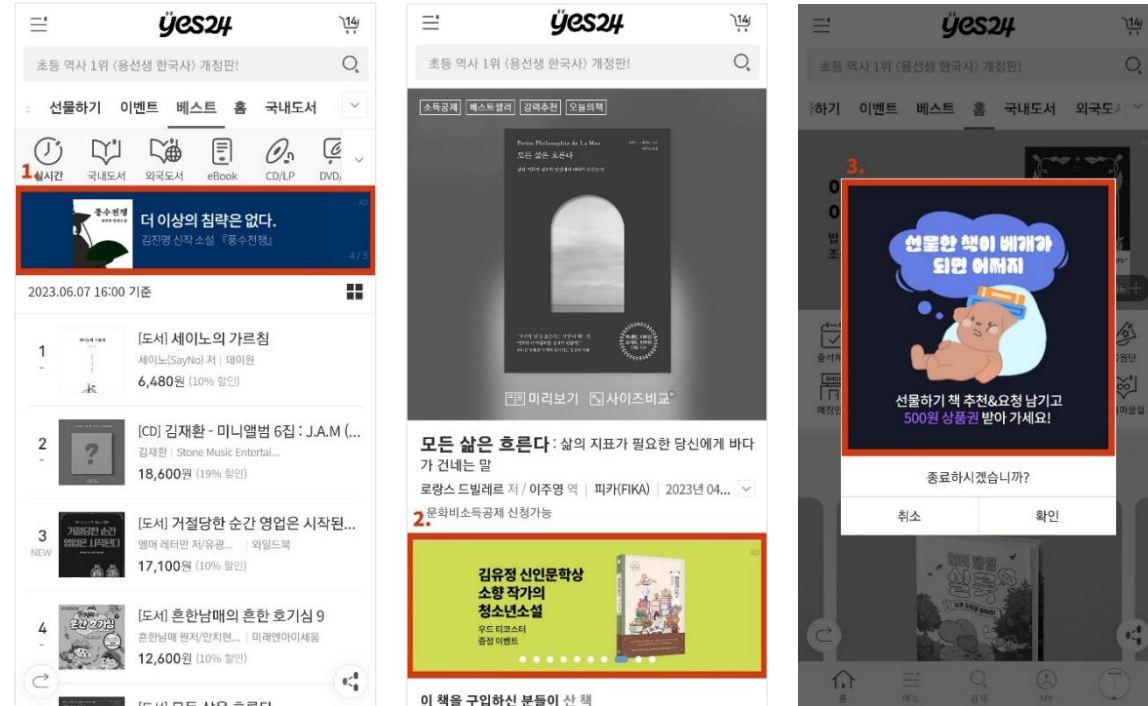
yes24

초등 역사 1위 (용선생 한국사) 개정판!

선물하기 이벤트 베스트 홈 국내도서

1. 실시간 국내도서 외국도서 eBook CD/LP DVD

풍수전쟁

더 이상의 침략은 없다.

김진명 신작 소설 『풍수전쟁』

AD

4 / 5

2023.06.07 16:00 기준

1 [도서] 세이노의 가르침 세이노(SayNo) 저 | 데이원 6,480원 (10% 할인)

2 [CD] 김재환 - 미니앨범 6집 : J.A.M (... 김재환 | Stone Music Entertai... 18,600원 (19% 할인)

3 NEW [도서] 거절당한 순간 영업은 시작된... 엘머 레터만 저/유광... | 와일드북 17,100원 (10% 할인)

4 [도서] 흔한남매의 흔한 호기심 9 흔한남매 원저/안치현... | 미래엔아이세움 12,600원 (10% 할인)

[도서] 모든 삶은 흐른다

yes24

초등 역사 1위 (용선생 한국사) 개정판!

소득공제 베스트셀러 김역추천 오늘의책

Petite Philosophie de La Mer

모든 삶은 흐른다

미리보기 사이즈비교

모든 삶은 흐른다 : 삶의 지표가 필요한 당신에게 바다가 건네는 말

로랑스 드빌레르 저 / 이주영 역 | 피카(FIKA) | 2023년 04...

2. 문화비소득공제 신청가능

김유정 신인문학상 소향 작가의 청소년소설

우드 티코스터 증정 이벤트

AD

이 책을 구입하신 분들이 산 책

yes24

초등 역사 1위 (용선생 한국사) 개정판!

하기 이벤트 베스트 홈 국내도서 외국도서

3.

선물한 책이 베개가 되면 어떠지

선물하기 책 추천&요청 남기고 500원 상품권 받아 가세요!

종료하시겠습니까?

취소 확인

홈 메뉴 검색 MY